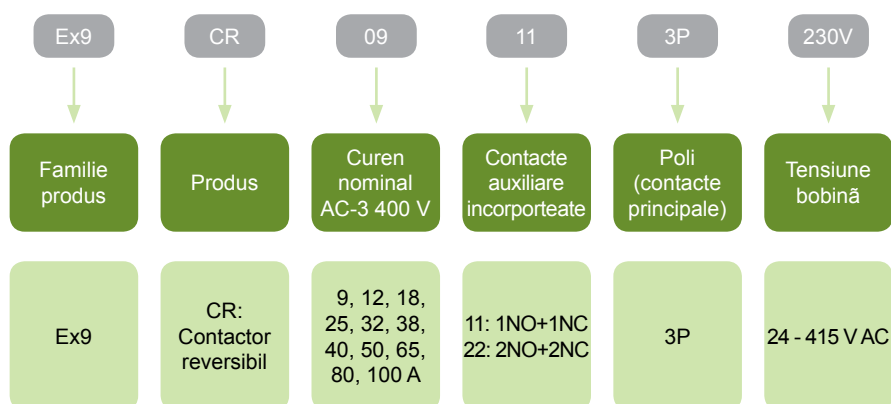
Ex9 CR 09 11 3P 230V

Familie produs

Produs

Curen nominal AC-3 400 V

Contacte auxiliare incorporteate

Poli (contacte principale)

Tensiune bobină

Ex9

CR: Contactor reversibil

9, 12, 18, 25, 32, 38, 40, 50, 65, 80, 100 A

11: 1NO+1NC
22: 2NO+2NC

3P

24 - 415 V AC